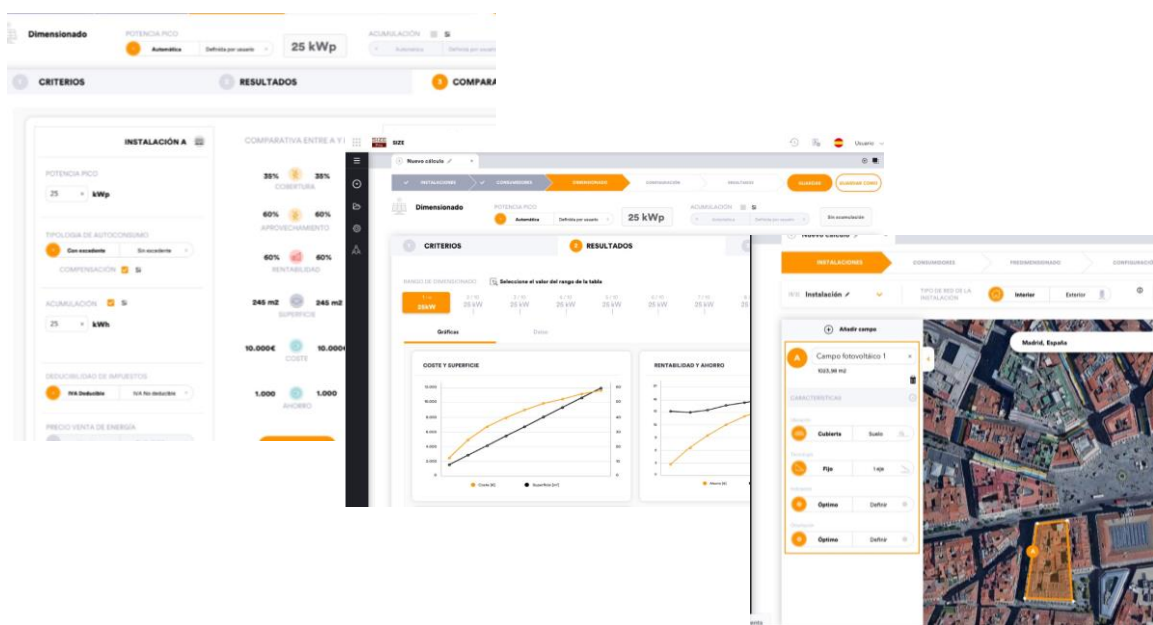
Dimensionado
POTENCIA PICO
Automática
Definida por usuario
25 kWp
ACUMULACIÓN
Sí
Automática
Definida por usuario
CRITERIOS
RESULTADOS
3 COMPARA

INSTALACIÓN A
COMPARATIVA ENTRE A Y I
POTENCIA PICO
25 kWp
TIPOLOGÍA DE AUTOCONSUMO
Con excedente
Sin excedente
COMPENSACIÓN Sí
ACUMULACIÓN Sí
25 kWh
DEDUCIBILIDAD DE IMPUESTOS
IVA Deducible
IVA No deducible
PRECIO VENTA DE ENERGÍA

35% 35%
COBERTURA
60% 60%
APROVECHAMIENTO
60% 60%
RENTABILIDAD
245 m2 245 m2
SUPERFICIE
10.000€ 10.000
COSTE
1.000 1.000
AHORRO

SIZE
Usuario
Nuevo cálculo
INSTALACIONES
CONSUMIDORES
DIMENSIONADO
CONFIGURACIÓN
RESULTADOS
GUARDAR
GUARDAR COMO
Dimensionado
POTENCIA PICO
Automática
Definida por usuario
25 kWp
ACUMULACIÓN Sí
Automática
Definida por usuario
Sin acumulación
CRITERIOS
2 RESULTADOS
RANGO DE DIMENSIONADO
Seleccione el valor del rango de la tabla
25kW
25 kW
25 kW
25 kW
25 kW
25 kW
25 kW
Gráficas
Datos
COSTE Y SUPERFICIE
Coste (€)
Superficie (m²)
RENTABILIDAD Y AHORRO
Ahorro (€)

Nuevo cálculo
INSTALACIONES
CONSUMIDORES
PREDIMENSIONADO
CONFIGURACIÓN
Instalación
TIPO DE RED DE LA INSTALACIÓN
Interior
Exterior
Añadir campo
A
Campo fotovoltaico 1
1023,56 m2
CARACTERÍSTICAS
Cubierta
Suelo
Fijo
1 eje
Óptimo
Definir
Óptimo
Definir
Madrid, España
A